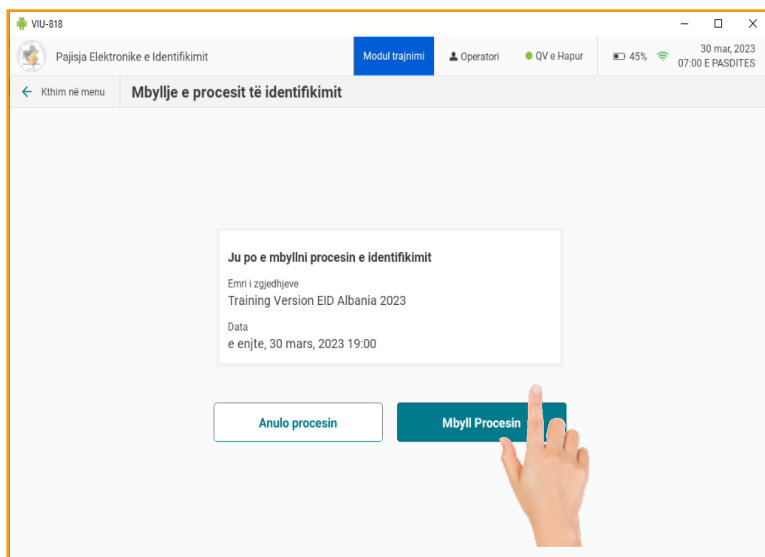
VIU-818

Pajisja Elektronike e Identifikimit

Modul trajnimi

Operatori

QV e Hapur

45%

30 mar, 2023
07:00 E PASDITES

Kthim në menu

Mbyllje e procesit të identifikimit

Ju po e mbyllni procesin e identifikimit

Emri i zgjedhjeve
Training Version EID Albania 2023

Data
e enjte, 30 mars, 2023 19:00

Anulo procesin

Mbyll Procesin